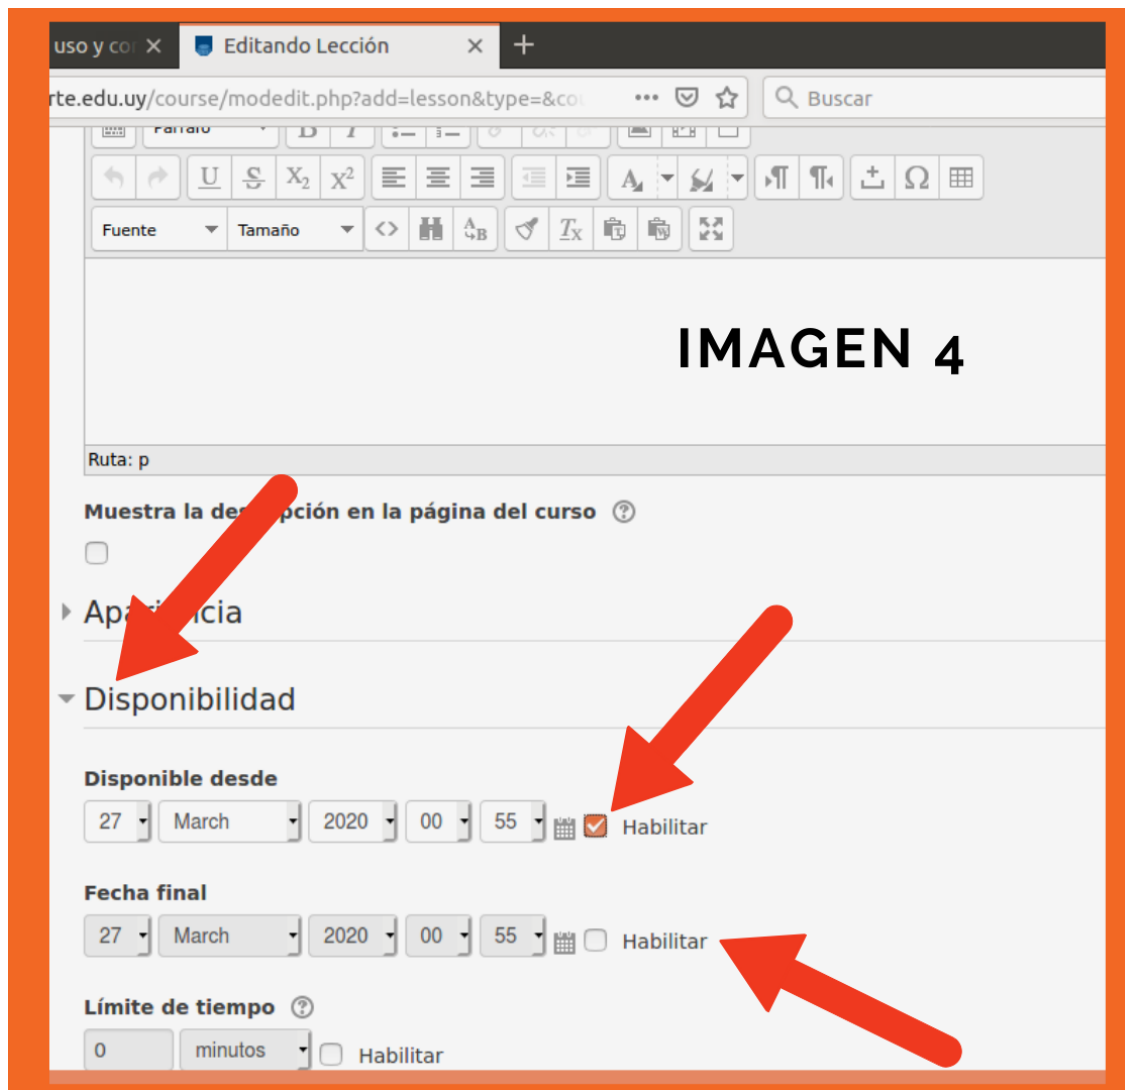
uso y co ×  Editando Lección ×  +

rte.edu.uy/course/modedit.php?add=lesson&type=&co  ···  Buscar

Párrafo

Fuente  Tamaño

IMAGEN 4

Ruta: p

Muestra la des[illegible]pción en la página del curso

Apa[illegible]cia

Disponibilidad

Disponible desde

27 March 2020 00 55 Habilitar

Fecha final

27 March 2020 00 55 Habilitar

Límite de tiempo

0 minutos Habilitar